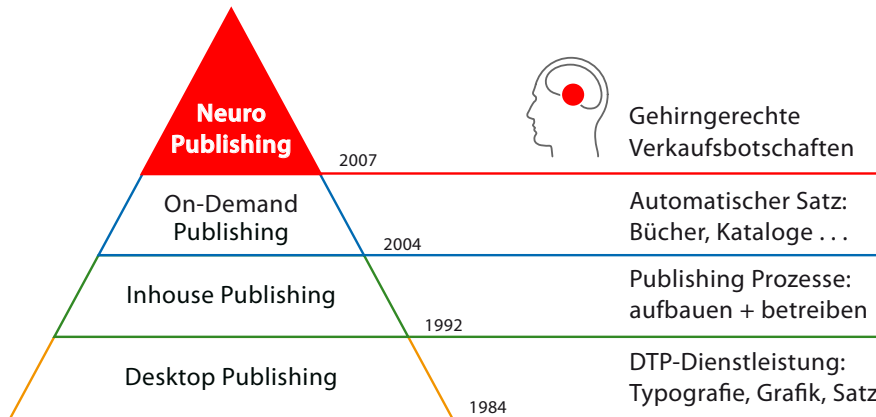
Neuro Publishing

2007

Gehirngerechte Verkaufsbotschaften

On-Demand Publishing

2004

Automatischer Satz: Bücher, Kataloge . . .

Inhouse Publishing

1992

Publishing Prozesse: aufbauen + betreiben

Desktop Publishing

1984

DTP-Dienstleistung: Typografie, Grafik, Satz